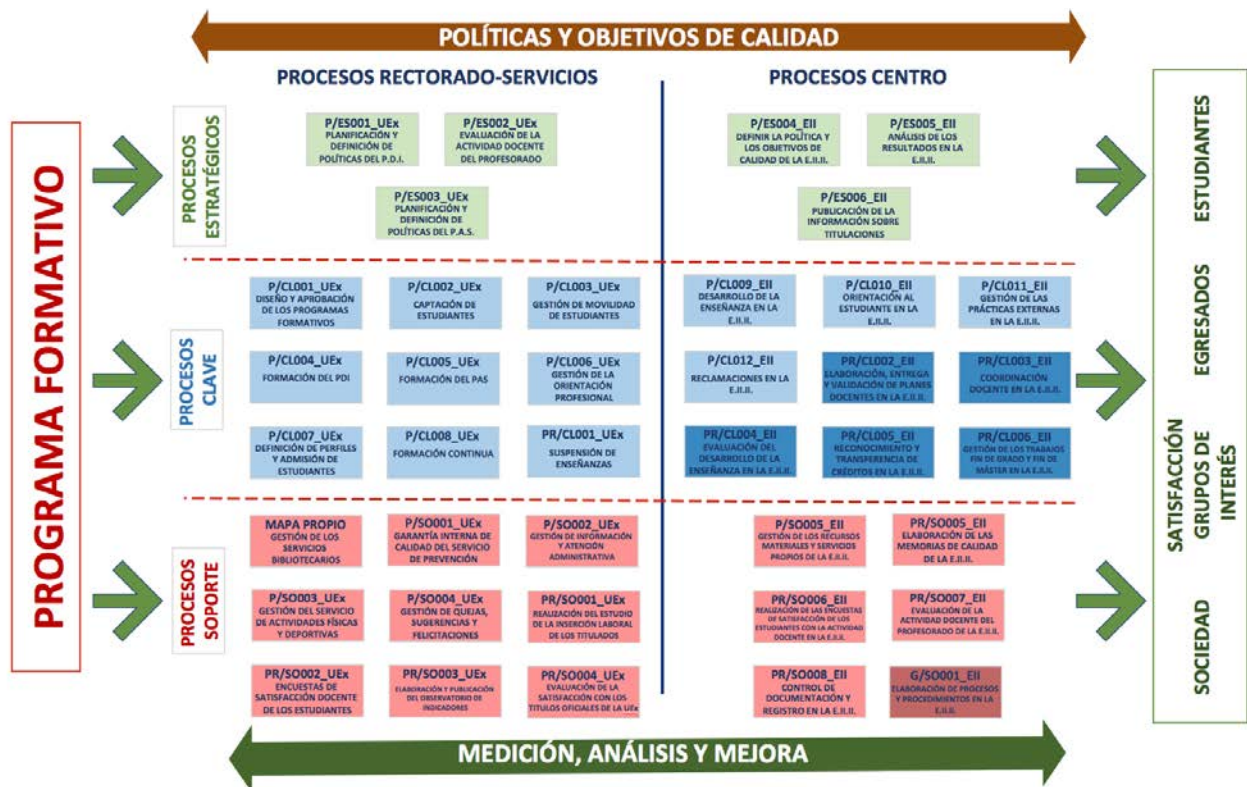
POLÍTICAS Y OBJETIVOS DE CALIDAD

PROGRAMA FORMATIVO

PROCESOS RECTORADO-SERVICIOS

PROCESOS CENTRO

PROCESOS ESTRATÉGICOS

P/ES001_UEx
PLANIFICACIÓN Y DEFINICIÓN DE POLÍTICAS DEL P.D.I.

P/ES002_UEx
EVALUACIÓN DE LA ACTIVIDAD DOCENTE DEL PROFESORADO

P/ES003_UEx
PLANIFICACIÓN Y DEFINICIÓN DE POLÍTICAS DEL P.A.S.

P/ES004_EII
DEFINIR LA POLÍTICA Y LOS OBJETIVOS DE CALIDAD DE LA E.II.II.

P/ES005_EII
ANÁLISIS DE LOS RESULTADOS EN LA E.II.II.

P/ES006_EII
PUBLICACIÓN DE LA INFORMACIÓN SOBRE TITULACIONES

PROCESOS CLAVE

P/CL001_UEx
DISEÑO Y APROBACIÓN DE LOS PROGRAMAS FORMATIVOS

P/CL002_UEx
CAPTACIÓN DE ESTUDIANTES

P/CL003_UEx
GESTIÓN DE MOVILIDAD DE ESTUDIANTES

P/CL009_EII
DESARROLLO DE LA ENSEÑANZA EN LA E.II.II.

P/CL010_EII
ORIENTACIÓN AL ESTUDIANTE EN LA E.II.II.

P/CL011_EII
GESTIÓN DE LAS PRÁCTICAS EXTERNAS EN LA E.II.II.

P/CL004_UEx
FORMACIÓN DEL PDI

P/CL005_UEx
FORMACIÓN DEL PAS

P/CL006_UEx
GESTIÓN DE LA ORIENTACIÓN PROFESIONAL

P/CL012_EII
RECLAMACIONES EN LA E.II.II.

PR/CL002_EII
ELABORACIÓN, ENTREGA Y VALIDACIÓN DE PLANES DOCENTES EN LA E.II.II.

PR/CL003_EII
COORDINACIÓN DOCENTE EN LA E.II.II.

P/CL007_UEx
DEFINICIÓN DE PERFILES Y ADMISIÓN DE ESTUDIANTES

P/CL008_UEx
FORMACIÓN CONTINUA

PR/CL001_UEx
SUSPENSIÓN DE ENSEÑANZAS

PR/CL004_EII
EVALUACIÓN DEL DESARROLLO DE LA ENSEÑANZA EN LA E.II.II.

PR/CL005_EII
RECONOCIMIENTO Y TRANSFERENCIA DE CRÉDITOS EN LA E.II.II.

PR/CL006_EII
GESTIÓN DE LOS TRABAJOS FIN DE GRADO Y FIN DE MÁSTER EN LA E.II.II.

PROCESOS SOPORTE

MAPA PROPIO
GESTIÓN DE LOS SERVICIOS BIBLIOTECARIOS

P/SO001_UEx
GARANTÍA INTERNA DE CALIDAD DEL SERVICIO DE PREVENCIÓN

P/SO002_UEx
GESTIÓN DE INFORMACIÓN Y ATENCIÓN ADMINISTRATIVA

P/SO005_EII
GESTIÓN DE LOS RECURSOS MATERIALES Y SERVICIOS PROPIOS DE LA E.II.II.

PR/SO005_EII
ELABORACIÓN DE LAS MEMORIAS DE CALIDAD DE LA E.II.II.

P/SO003_UEx
GESTIÓN DEL SERVICIO DE ACTIVIDADES FÍSICAS Y DEPORTIVAS

P/SO004_UEx
GESTIÓN DE QUEJAS, SUGERENCIAS Y FELICITACIONES

PR/SO001_UEx
REALIZACIÓN DEL ESTUDIO DE LA INSERCIÓN LABORAL DE LOS TITULADOS

PR/SO006_EII
REALIZACIÓN DE LAS ENCUESTAS DE SATISFACCIÓN DE LOS ESTUDIANTES CON LA ACTIVIDAD DOCENTE EN LA E.II.II.

PR/SO007_EII
EVALUACIÓN DE LA ACTIVIDAD DOCENTE DEL PROFESORADO DE LA E.II.II.

PR/SO002_UEx
ENCUESTAS DE SATISFACCIÓN DOCENTE DE LOS ESTUDIANTES

PR/SO003_UEx
ELABORACIÓN Y PUBLICACIÓN DEL OBSERVATORIO DE INDICADORES

PR/SO004_UEx
EVALUACIÓN DE LA SATISFACCIÓN CON LOS TITULOS OFICIALES DE LA UEx

PR/SO008_EII
CONTROL DE DOCUMENTACIÓN Y REGISTRO EN LA E.II.II.

G/SO001_EII
ELABORACIÓN DE PROCESOS Y PROCEDIMIENTOS EN LA E.II.II.

ESTUDIANTES

EGRESADOS

SATISFACCIÓN GRUPOS DE INTERÉS

SOCIEDAD

MEDICIÓN, ANÁLISIS Y MEJORA